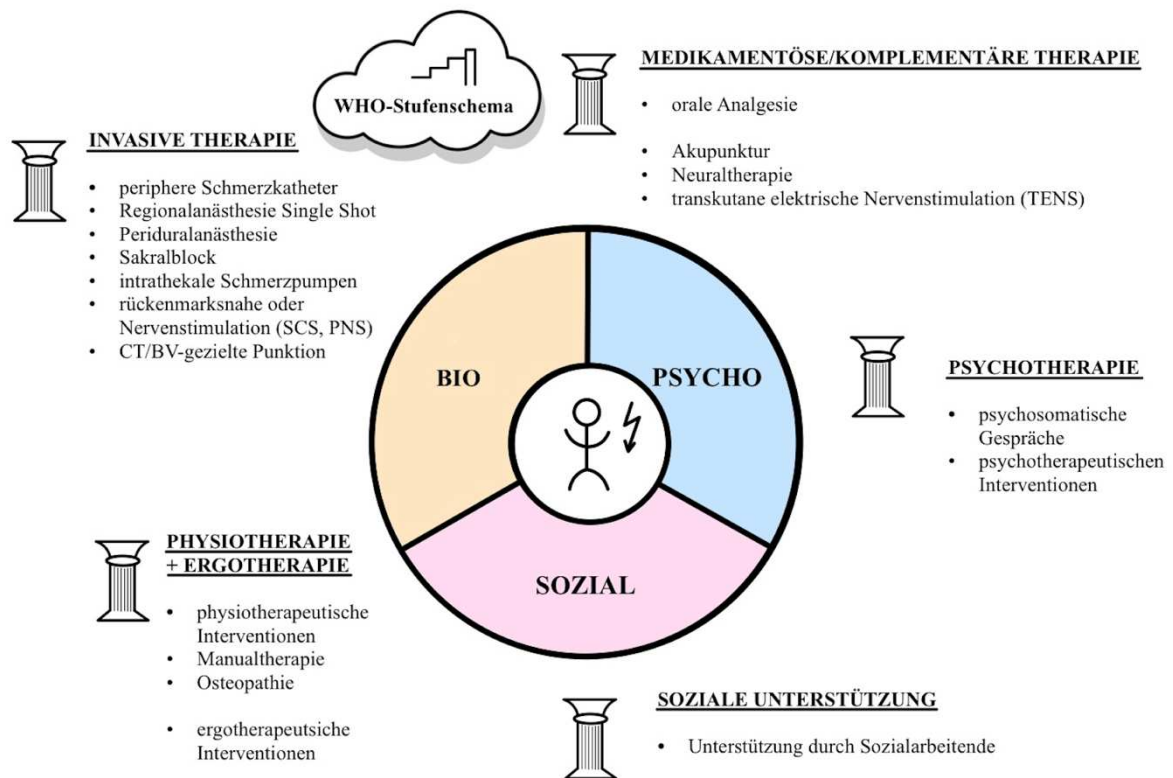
WHO-Stufenschema

MEDIKAMENTÖSE/KOMPLEMENTÄRE THERAPIE

- orale Analgesie

- Akupunktur
- Neuraltherapie
- transkutane elektrische Nervenstimulation (TENS)

INVASIVE THERAPIE

- periphere Schmerzkatheter
- Regionalanästhesie Single Shot
- Periduralanästhesie
- Sakralblock
- intrathekale Schmerzpumpen
- rückenmarksnahe oder Nervenstimulation (SCS, PNS)
- CT/BV-gezielte Punktion

BIO

PSYCHO

SOZIAL

PSYCHOTHERAPIE

- psychosomatische Gespräche
- psychotherapeutischen Interventionen

PHYSIOTHERAPIE + ERGOTHERAPIE

- physiotherapeutische Interventionen
- Manualtherapie
- Osteopathie

- ergotherapeutsiche Interventionen

SOZIALE UNTERSTÜTZUNG

- Unterstützung durch Sozialarbeitende